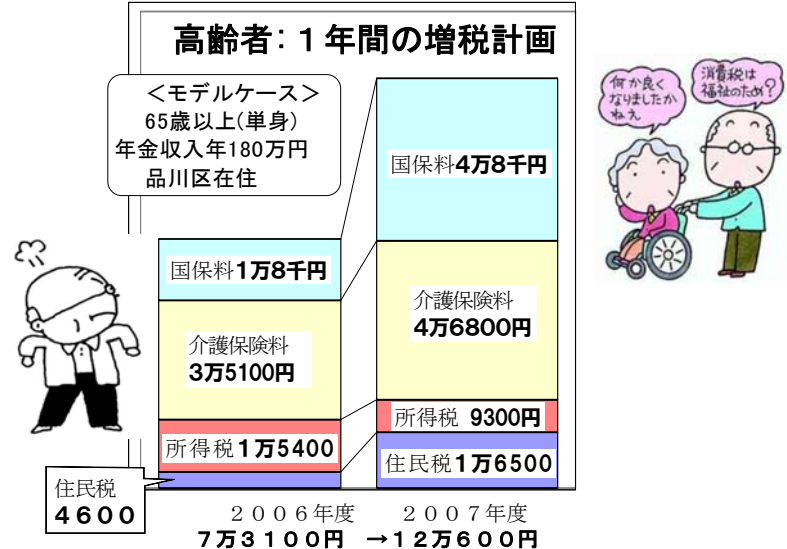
高齢者：１年間の増税計画

＜モデルケース＞
65歳以上(単身)
年金収入年180万円
品川区在住

何か良くなりましたかねえ

消費税は福祉のため？

国保料1万8千円
介護保険料 3万5100円
所得税1万5400
住民税 4600

国保料4万8千円
介護保険料 4万6800円
所得税 9300円
住民税1万6500

２００６年度　２００７年度
7万３１００円　→１２万６００円